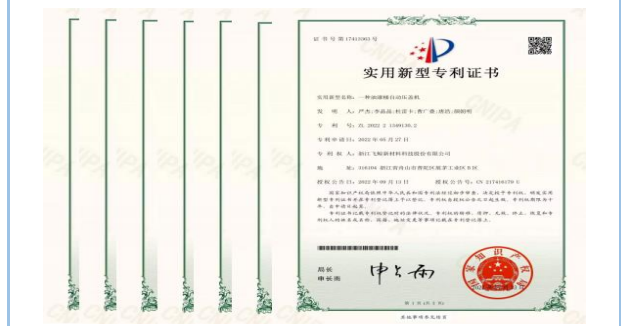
证书号第17410903号

实用新型专利证书

实用新型名称：一种油漆桶自动压盖机

发 明 人：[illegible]

专 利 号：ZL 2022 2 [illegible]

专利申请日：2022年05月27日

专 利 权 人：浙江飞鹏新材料科技股份有限公司

地 址：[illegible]

授权公告日：2022年09月13日 授权公告号：CN 217416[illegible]

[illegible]

局长
申长雨

申长雨

第1页（共1页）

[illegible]